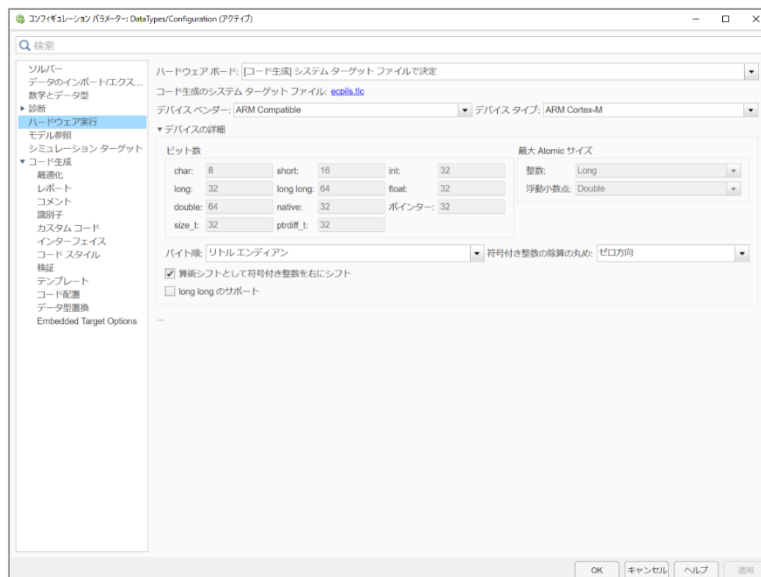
コンフィギュレーション パラメーター: DataTypes/Configuration (アクティブ)

Q 検索

ソルバー
データのインポート/エクス...
数学とデータ型
▸ 診断
ハードウェア実行
モデル参照
シミュレーション ターゲット
▾ コード生成
最適化
レポート
コメント
識別子
カスタム コード
インターフェイス
コード スタイル
検証
テンプレート
コード配置
データ型置換
Embedded Target Options

ハードウェア ボード: [コード生成] システム ターゲット ファイルで決定

コード生成のシステム ターゲット ファイル: ecpils.tlc

デバイス ベンダー: ARM Compatible
デバイス タイプ: ARM Cortex-M

▾ デバイスの詳細

ビット数

| | | | | | |
|---|---|---|---|---|---|
| char: | 8 | short: | 16 | int: | 32 |
| long: | 32 | long long: | 64 | float: | 32 |
| double: | 64 | native: | 32 | ポインター: | 32 |
| size_t: | 32 | ptrdiff_t: | 32 | | |

最大 Atomic サイズ
整数: Long
浮動小数点: Double

バイト順: リトル エンディアン
符号付き整数の除算の丸め: ゼロ方向

☑ 算術シフトとして符号付き整数を右にシフト
☐ long long のサポート

...

OK キャンセル ヘルプ 適用